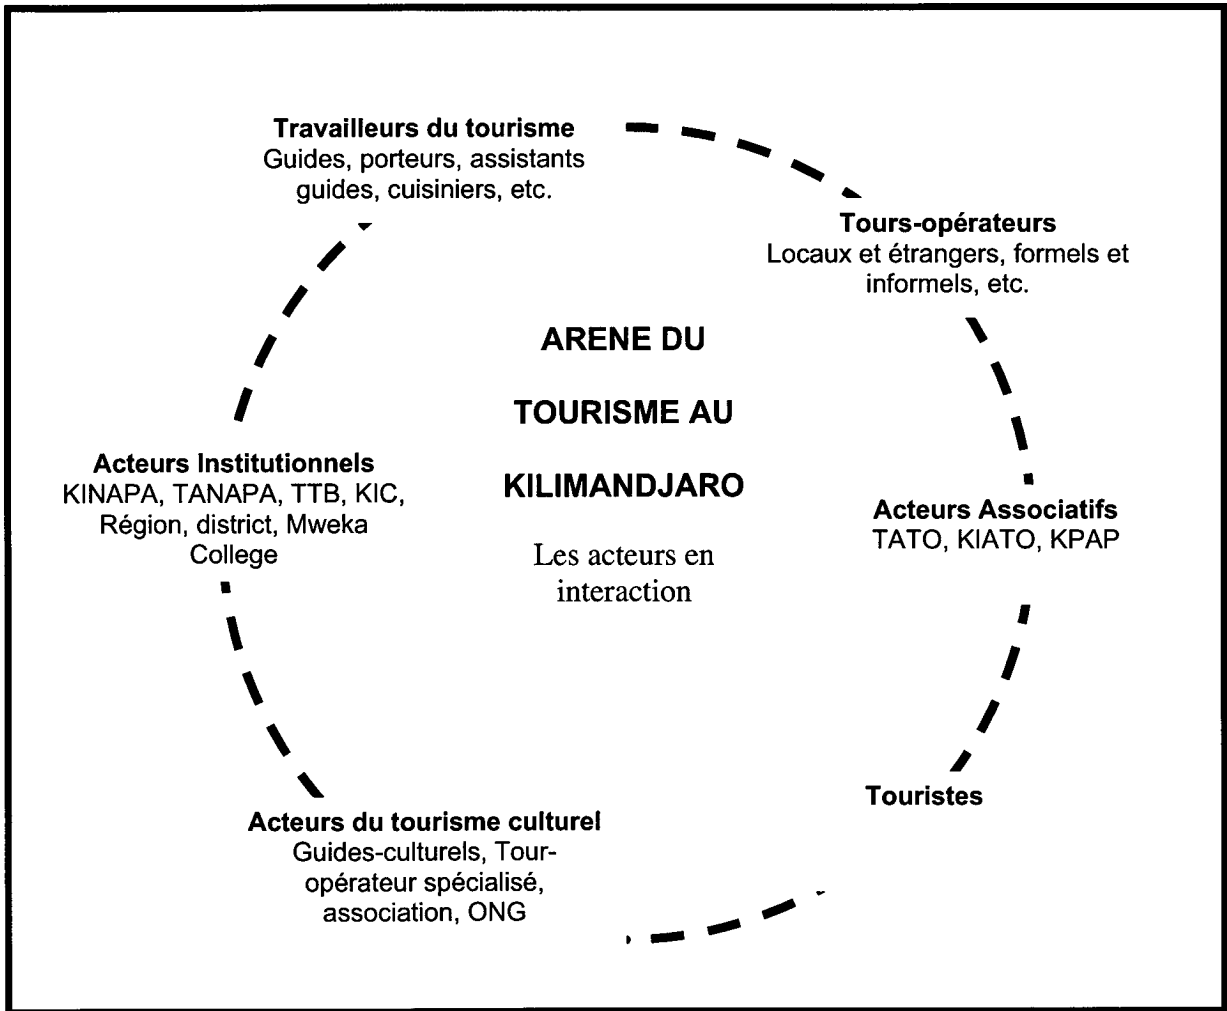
**Travailleurs du tourisme**
Guides, porteurs, assistants guides, cuisiniers, etc.

**Tours-opérateurs**
Locaux et étrangers, formels et informels, etc.

**ARENE DU TOURISME AU KILIMANDJARO**

Les acteurs en interaction

**Acteurs Institutionnels**
KINAPA, TANAPA, TTB, KIC, Région, district, Mweka College

**Acteurs Associatifs**
TATO, KIATO, KPAP

**Touristes**

**Acteurs du tourisme culturel**
Guides-culturels, Tour-opérateur spécialisé, association, ONG